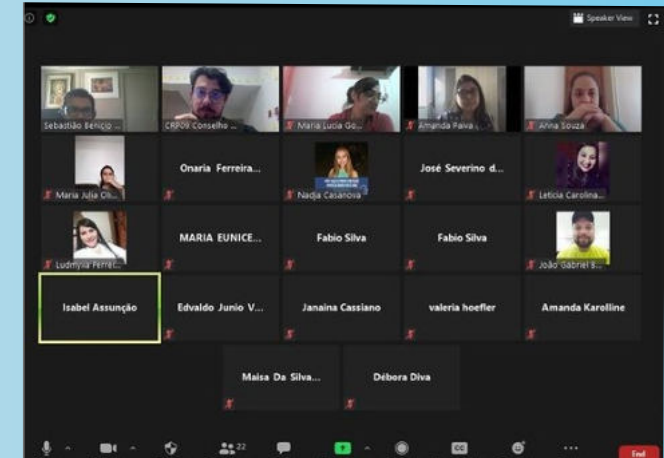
Speaker View

Sebastião Benício ...
CRP09 Conselho ...
Maria Lucia Go...
Amanda Paiva ...
Anna Souza

Maria Júlia Oli...
Onaria Ferreira...
Nadja Casanova
José Severino d...
Leticia Carolina...

Ludmyla Ferrei...
MARIA EUNICE...
Fabio Silva
Fabio Silva
João Gabriel S...

Isabel Assunção
Edvaldo Junio V...
Janaina Cassiano
valeria hoefler
Amanda Karolline

Maisa Da Silva...
Débora Diva

22

End